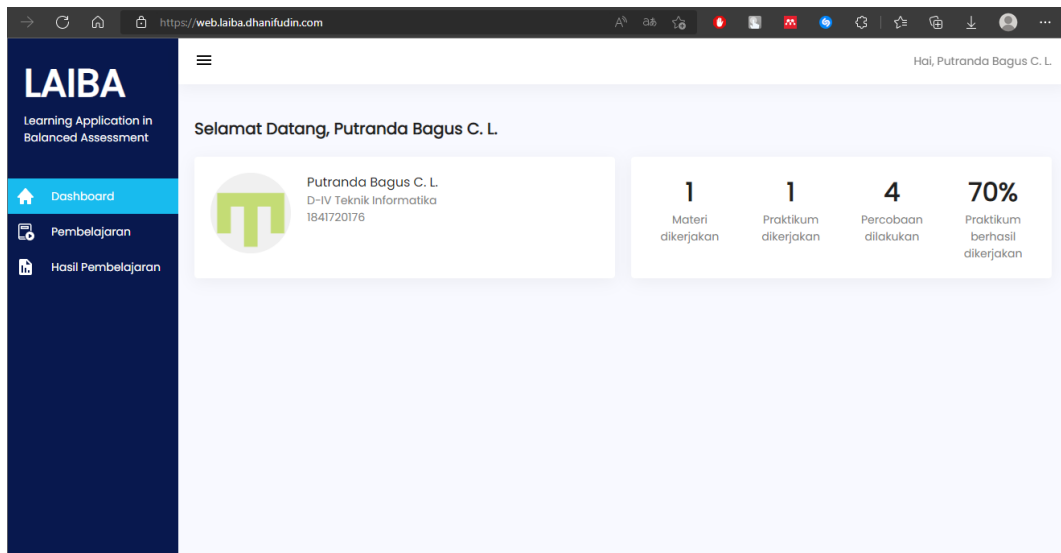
https://web.laiba.dhanifudin.com

LAIBA

Learning Application in Balanced Assessment

Dashboard

Pembelajaran

Hasil Pembelajaran

Hai, Putranda Bagus C. L.

Selamat Datang, Putranda Bagus C. L.

Putranda Bagus C. L.
D-IV Teknik Informatika
1841720176

| 1 | 1 | 4 | 70% |
|---|---|---|---|
| Materi dikerjakan | Praktikum dikerjakan | Percobaan dilakukan | Praktikum berhasil dikerjakan |